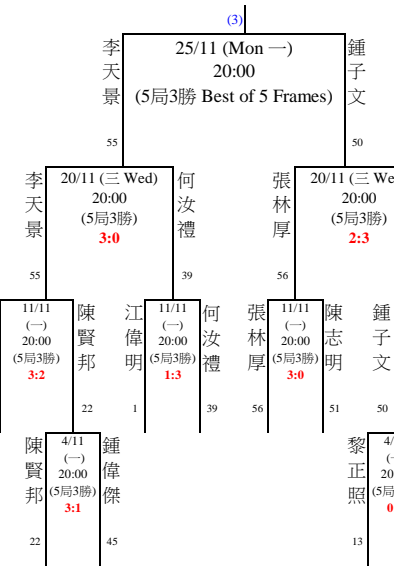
(3)

李天景 25/11 (Mon 一) 20:00 (5局3勝 Best of 5 Frames) 鍾子文

55 50

李天景 20/11 (三 Wed) 20:00 (5局3勝) 3:0 何汝禮

55 39

張林厚 20/11 (三 We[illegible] 20:00 (5局3勝) 2:3

56

11/11 (一) 20:00 (5局3勝) 3:2

陳賢邦 22

江偉明 1

11/11 (一) 20:00 (5局3勝) 1:3

何汝禮 39

張林厚 56

11/11 (一) 20:00 (5局3勝) 3:0

陳志明 51

鍾子文 50

陳賢邦 22

4/11 (一) 20:00 (5局3勝) 3:1

鍾偉傑 45

黎正照 13

4/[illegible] ([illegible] 20:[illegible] (5局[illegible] 0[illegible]